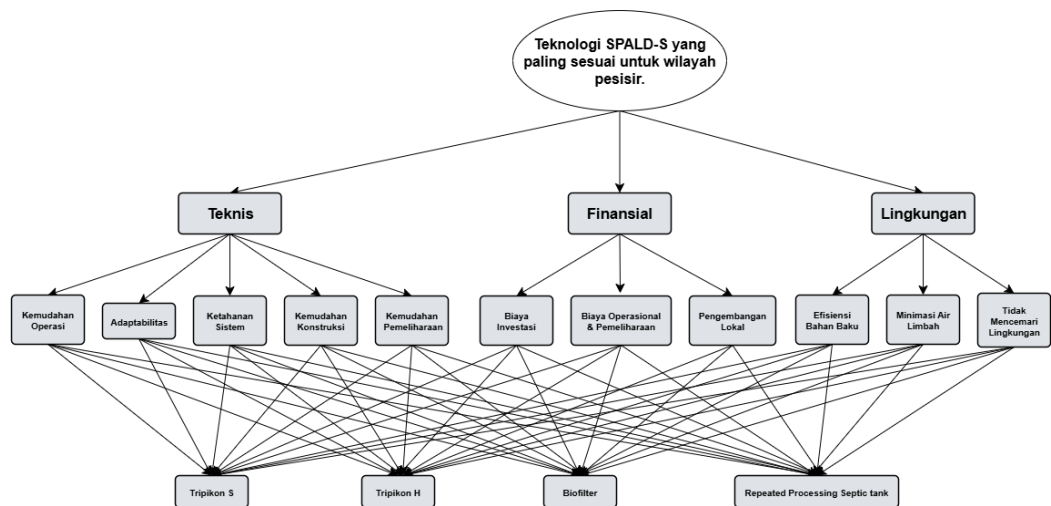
Teknologi SPALD-S yang paling sesuai untuk wilayah pesisir.

Teknis

Finansial

Lingkungan

Kemudahan Operasi

Adaptabilitas

Ketahanan Sistem

Kemudahan Konstruksi

Kemudahan Pemeliharaan

Biaya Investasi

Biaya Operasional & Pemeliharaan

Pengembangan Lokal

Efisiensi Bahan Baku

Minimasi Air Limbah

Tidak Mencemari Lingkungan

Tripikon S

Tripikon H

Biofilter

Repeated Processing Septic tank